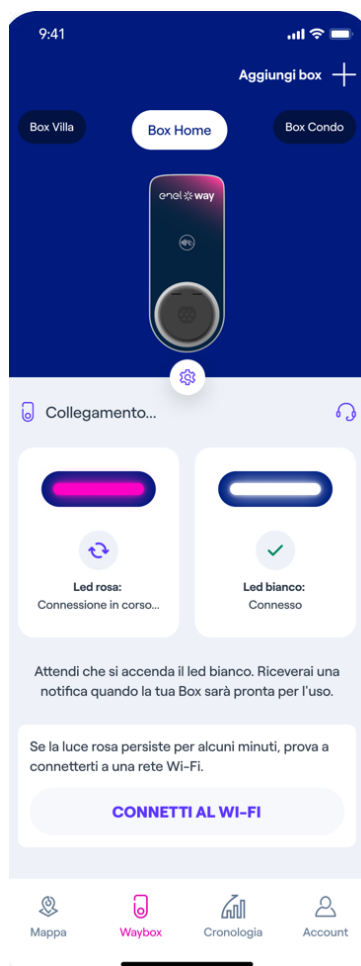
9:41

Aggiungi box +

Box Villa

Box Home

Box Condo

enel way

Collegamento...

Led rosa:
Connessione in corso...

Led bianco:
Connesso

Attendi che si accenda il led bianco. Riceverai una notifica quando la tua Box sarà pronta per l'uso.

Se la luce rosa persiste per alcuni minuti, prova a connetterti a una rete Wi-Fi.

CONNETTI AL WI-FI

Mappa

Waybox

Cronologia

Account